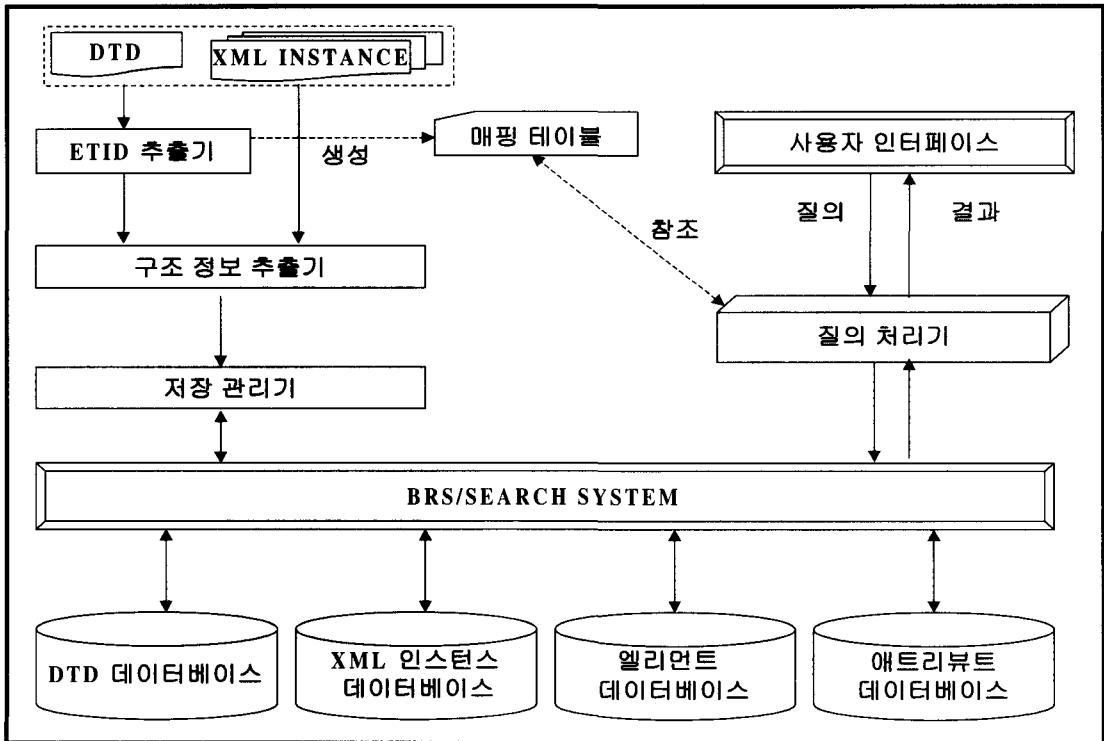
DTD

XML INSTANCE

ETID 추출기

생성

매핑 테이블

사용자 인터페이스

질의

결과

참조

구조 정보 추출기

질의 처리기

저장 관리기

BRS/SEARCH SYSTEM

DTD 데이터베이스

XML 인스턴스 데이터베이스

엘리먼트 데이터베이스

애트리뷰트 데이터베이스